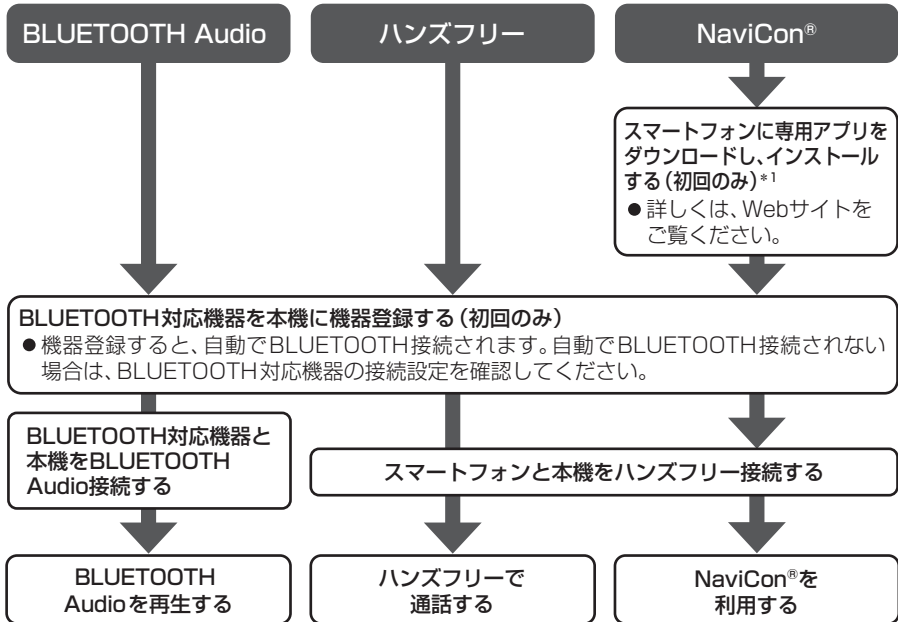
BLUETOOTH Audio

ハンズフリー

NaviCon®

スマートフォンに専用アプリをダウンロードし、インストールする(初回のみ)*1
●詳しくは、Webサイトをご覧ください。

BLUETOOTH対応機器を本機に機器登録する(初回のみ)
●機器登録すると、自動でBLUETOOTH接続されます。自動でBLUETOOTH接続されない場合は、BLUETOOTH対応機器の接続設定を確認してください。

BLUETOOTH対応機器と本機をBLUETOOTH Audio接続する

スマートフォンと本機をハンズフリー接続する

BLUETOOTH Audioを再生する

ハンズフリーで通話する

NaviCon®を利用する